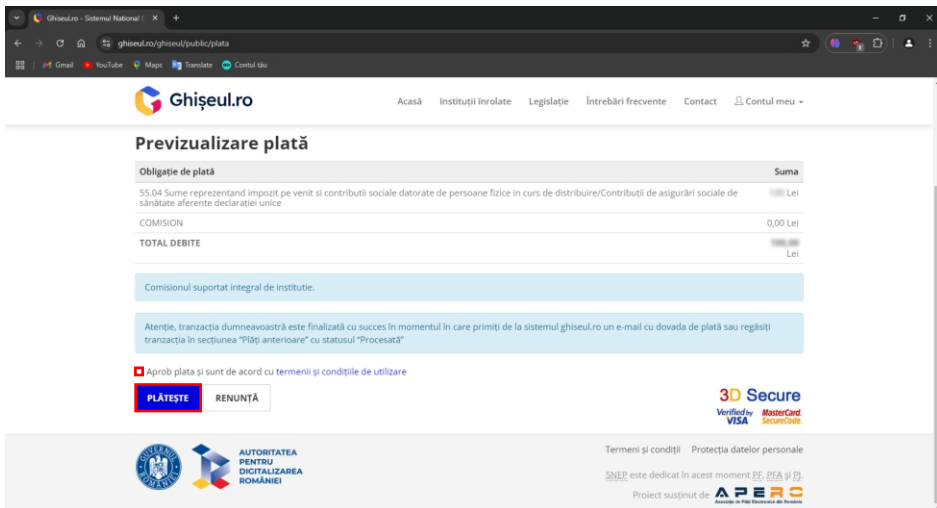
Ghiseul.ro - Sistemul National

ghiseul.ro/ghiseul/public/plata

Gmail YouTube Maps Translate Contul tău

Ghișeul.ro

Acasă Instituții înrolate Legislație Întrebări frecvente Contact Contul meu

Previzualizare plată

| Obligație de plată | Suma |
|---|---|
| 55.04 Sume reprezentand impozit pe venit si contributii sociale datorate de persoane fizice in curs de distribuire/Contribuţii de asigurări sociale de sănătate aferente declaraţiei unice | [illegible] Lei |
| COMISION | 0,00 Lei |
| TOTAL DEBITE | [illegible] Lei |

Comisionul suportat integral de institutie.

Atenție, tranzacția dumneavoastră este finalizată cu succes în momentul în care primiți de la sistemul ghiseul.ro un e-mail cu dovada de plată sau regăsiți tranzacția în secțiunea "Plăți anterioare" cu statusul "Procesată"

Aprob plata și sunt de acord cu termenii și condițiile de utilizare

PLĂTEȘTE RENUNȚĂ

3D Secure
Verified by VISA MasterCard. SecureCode.

GUVERNUL ROMÂNIEI
AUTORITATEA PENTRU DIGITALIZAREA ROMÂNIEI

Termeni și condiții Protecția datelor personale

SNEP este dedicat în acest moment PF, PFA și PJ.

Proiect susținut de APERO
Asociația pe Plăți Electronice din România